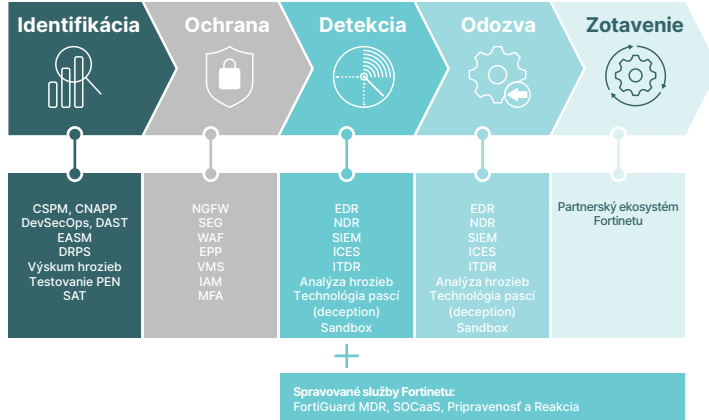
Identifikácia

Ochrana

Detekcia

Odozva

Zotavenie

CSPM, CNAPP
DevSecOps, DAST
EASM
DRPS
Výskum hrozieb
Testovanie PEN
SAT

NGFW
SEG
WAF
EPP
VMS
IAM
MFA

EDR
NDR
SIEM
ICES
ITDR
Analýza hrozieb
Technológia pascí (deception)
Sandbox

EDR
NDR
SIEM
ICES
ITDR
Analýza hrozieb
Technológia pascí (deception)
Sandbox

Partnerský ekosystém Fortinetu

+

Spravované služby Fortinetu:
FortiGuard MDR, SOCaaS, Pripravenosť a Reakcia